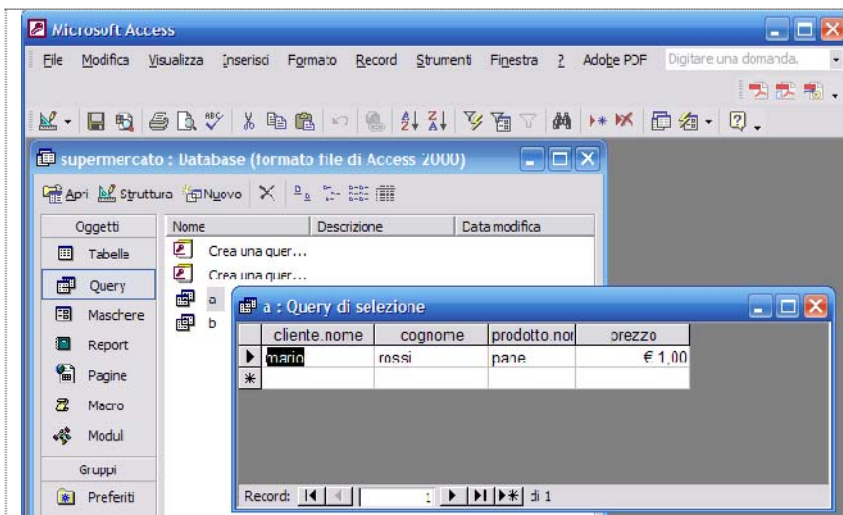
Microsoft Access

File Modifica Visualizza Inserisci Formato Record Strumenti Finestra ? Adobe PDF Digitare una domanda.

supermercato : Database (formato file di Access 2000)

Apri Struttura Nuovo

Oggetti
Tabelle
Query
Maschere
Report
Pagine
Macro
Moduli
Gruppi
Preferiti

| Nome | Descrizione | Data modifica |
|---|---|---|
| Crea una quer... | | |
| Crea una quer... | | |
| a | | |
| b | | |

a : Query di selezione

| cliente.nome | cognome | prodotto.nor | prezzo |
|---|---|---|---|
| mario | rossi | pane | € 1,00 |
| | | | |

Record: 1 di 1